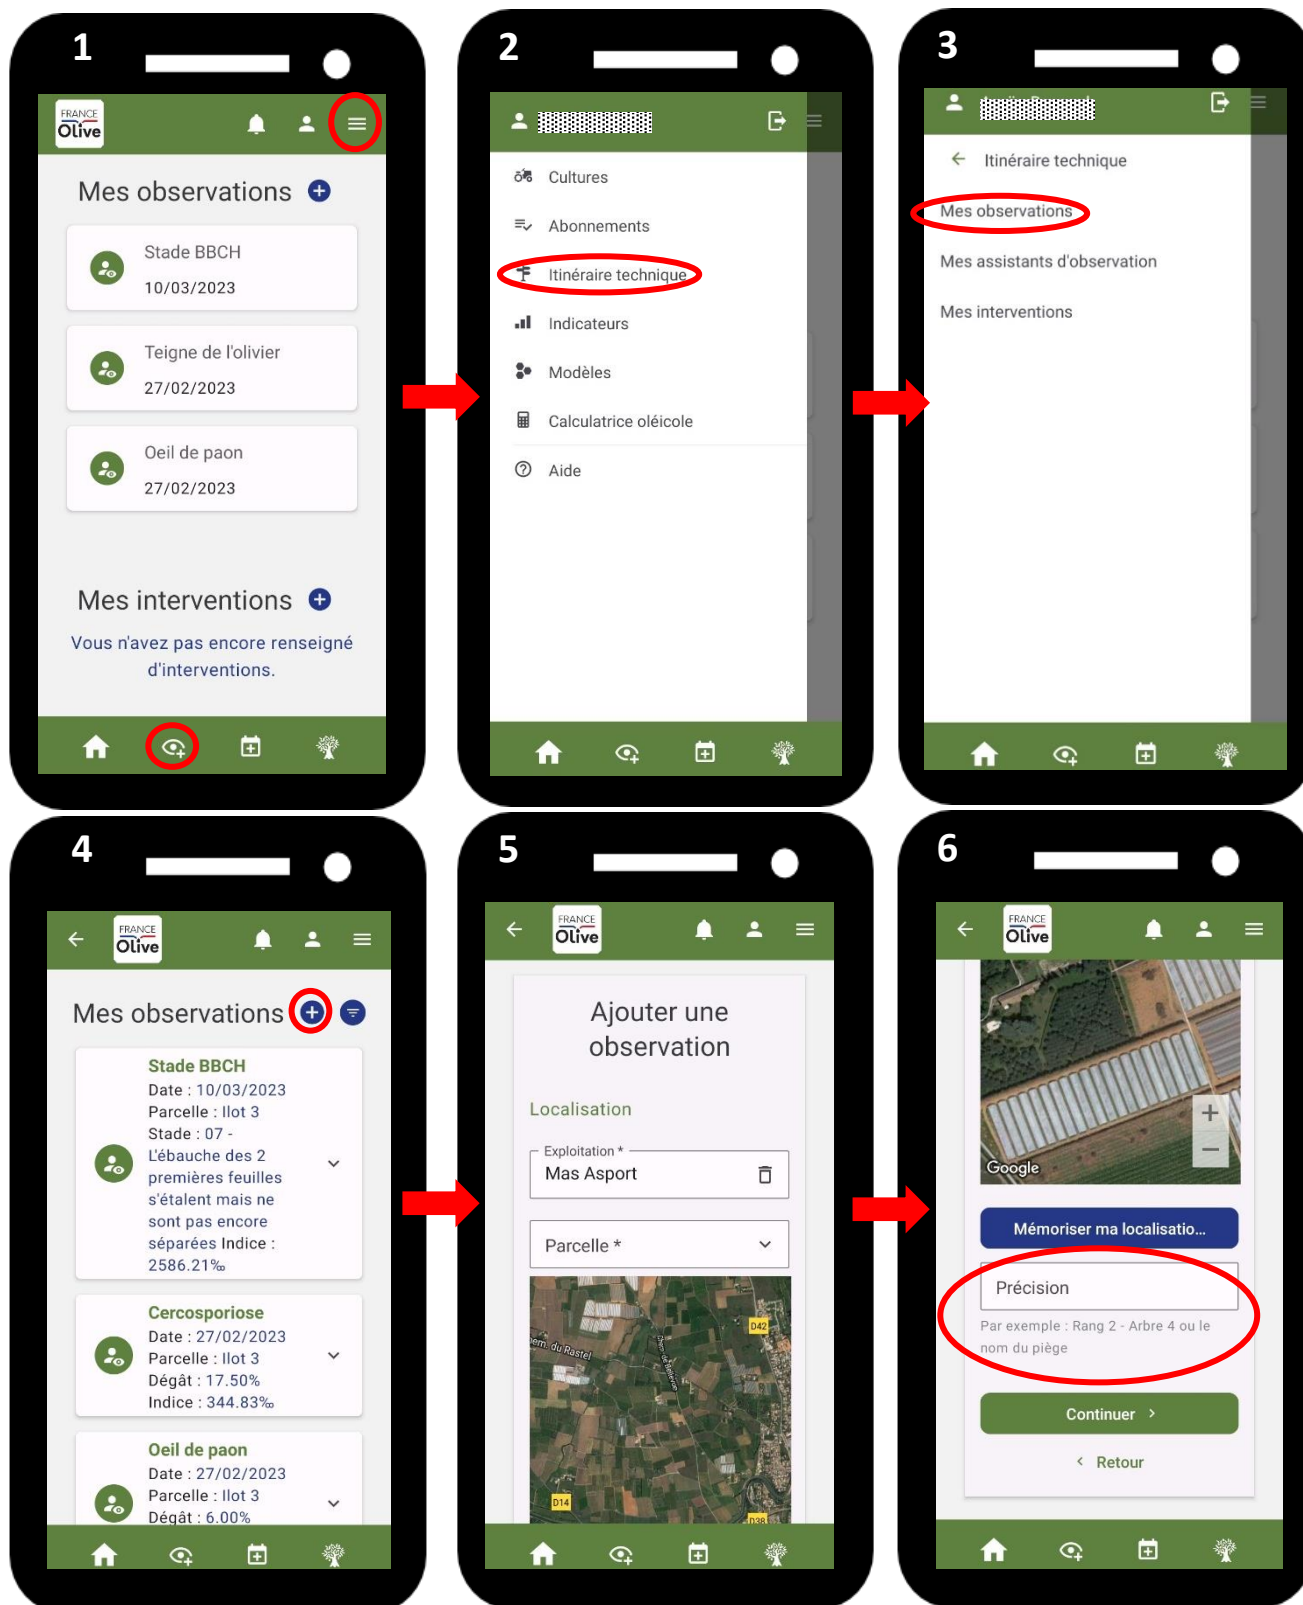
1

FRANCE Olive

Mes observations

Stade BBCH
10/03/2023

Teigne de l'olivier
27/02/2023

Oeil de paon
27/02/2023

Mes interventions

Vous n'avez pas encore renseigné d'interventions.

2

Cultures
Abonnements
Itinéraire technique
Indicateurs
Modèles
Calculatrice oléicole
Aide

3

Itinéraire technique
Mes observations
Mes assistants d'observation
Mes interventions

4

FRANCE Olive

Mes observations

Stade BBCH
Date : 10/03/2023
Parcelle : Ilot 3
Stade : 07 - L'ébauche des 2 premières feuilles s'étalent mais ne sont pas encore séparées Indice : 2586.21‰

Cercosporiose
Date : 27/02/2023
Parcelle : Ilot 3
Dégât : 17.50%
Indice : 344.83‰

Oeil de paon
Date : 27/02/2023
Parcelle : Ilot 3
Dégât : 6.00%

5

FRANCE Olive

Ajouter une observation

Localisation

Exploitation *
Mas Asport

Parcelle *

D42
Chem. du Rastel
D14
D38

6

FRANCE Olive

Google

Mémoriser ma localisatio...

Précision

Par exemple : Rang 2 - Arbre 4 ou le nom du piège

Continuer

Retour